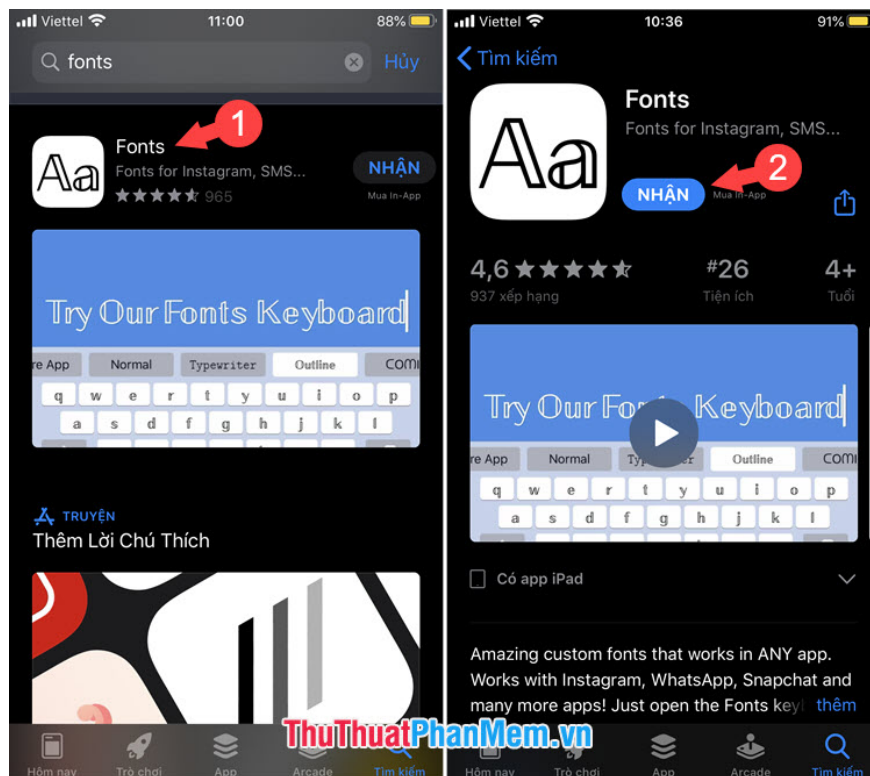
Viettel 11:00 88%

fonts Hủy

Fonts 1
Fonts for Instagram, SMS...
965

NHẬN
Mua In-App

Try Our Fonts Keyboard
re App Normal Typewriter Outline Comi
q w e r t y u i o p
a s d f g h j k l

TRUYỆN
Thêm Lời Chú Thích

Hôm nay Trò chơi App Arcade Tìm kiếm

Viettel 10:36 91%

Tìm kiếm

Fonts
Fonts for Instagram, SMS...

NHẬN 2
Mua In-App

4,6
937 xếp hạng

#26
Tiện ích

4+
Tuổi

Try Our Fonts Keyboard
re App Normal Typewriter Outline Comi
q w e r t y u i o p
a s d f g h j k l

Có app iPad

Amazing custom fonts that works in ANY app. Works with Instagram, WhatsApp, Snapchat and many more apps! Just open the Fonts keyl thêm

Hôm nay Trò chơi App Arcade Tìm kiếm

ThuThuatPhanMem.vn